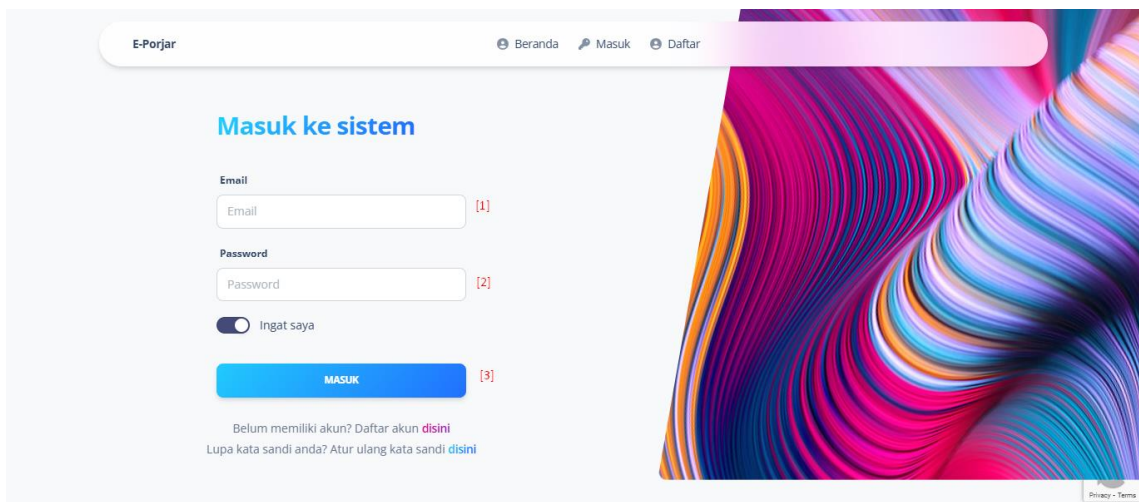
E-Porjar

Beranda Masuk Daftar

Masuk ke sistem

Email

Email

[1]

Password

Password

[2]

Ingat saya

MASUK

[3]

Belum memiliki akun? Daftar akun disini

Lupa kata sandi anda? Atur ulang kata sandi disini

Privacy - Terms